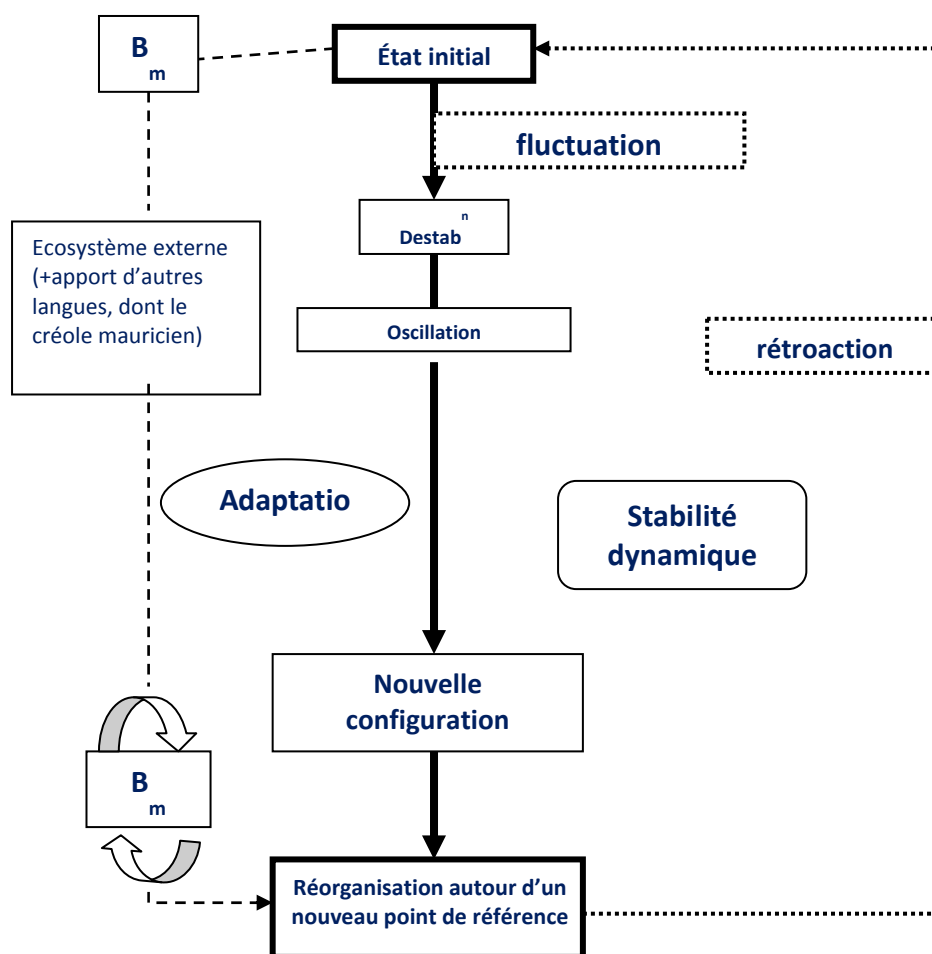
$B_m$

État initial

fluctuation

Destab$^n$

Ecosystème externe (+apport d'autres langues, dont le créole mauricien)

Oscillation

rétroaction

Adaptatio

Stabilité dynamique

Nouvelle configuration

$B_m$

Réorganisation autour d'un nouveau point de référence